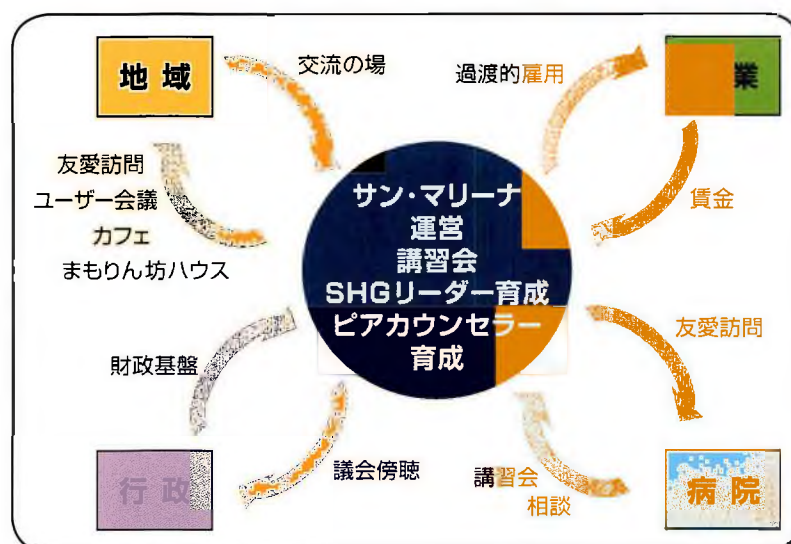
地域

交流の場

過渡的雇用

業

友愛訪問
ユーザー会議
カフェ
まもりん坊ハウス

サン・マリーナ
運営
講習会
SHGリーダー育成
ピアカウンセラー
育成

賃金

友愛訪問

財政基盤

行政

議会傍聴

講習会
相談

病院